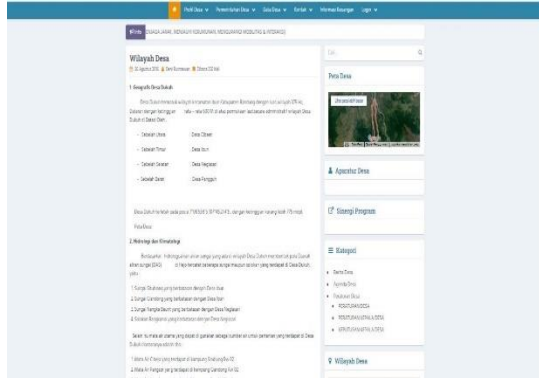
Profil Desa ∨ Pemerintahan Desa ∨ Data Desa ∨ Berita ∨ Informasi Keuangan Login ∨

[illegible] DESA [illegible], MENJADI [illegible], MENGGARAP MOBILITAS & INTERAKSI

Wilayah Desa

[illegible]

1. Geografis Desa Sukoh

Desa Sukoh merupakan wilayah di kecamatan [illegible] Kabupaten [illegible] dengan luas wilayah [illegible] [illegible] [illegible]

– Sebelah Utara : Desa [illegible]
– Sebelah Timur : Desa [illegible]
– Sebelah Selatan : Desa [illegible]
– Sebelah Barat : Desa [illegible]

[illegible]

Peta Desa

2. Hidrologi dan Klimatologi

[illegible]

1. Sungai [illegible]
2. Sungai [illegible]
3. Sungai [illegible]
4. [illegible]

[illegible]

1. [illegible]
2. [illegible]

Cari...

Peta Desa

Aparatur Desa

Sinergi Program

Kategori

• Berita Desa
• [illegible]
• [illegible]
• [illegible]
• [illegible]
• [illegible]

Wilayah Desa